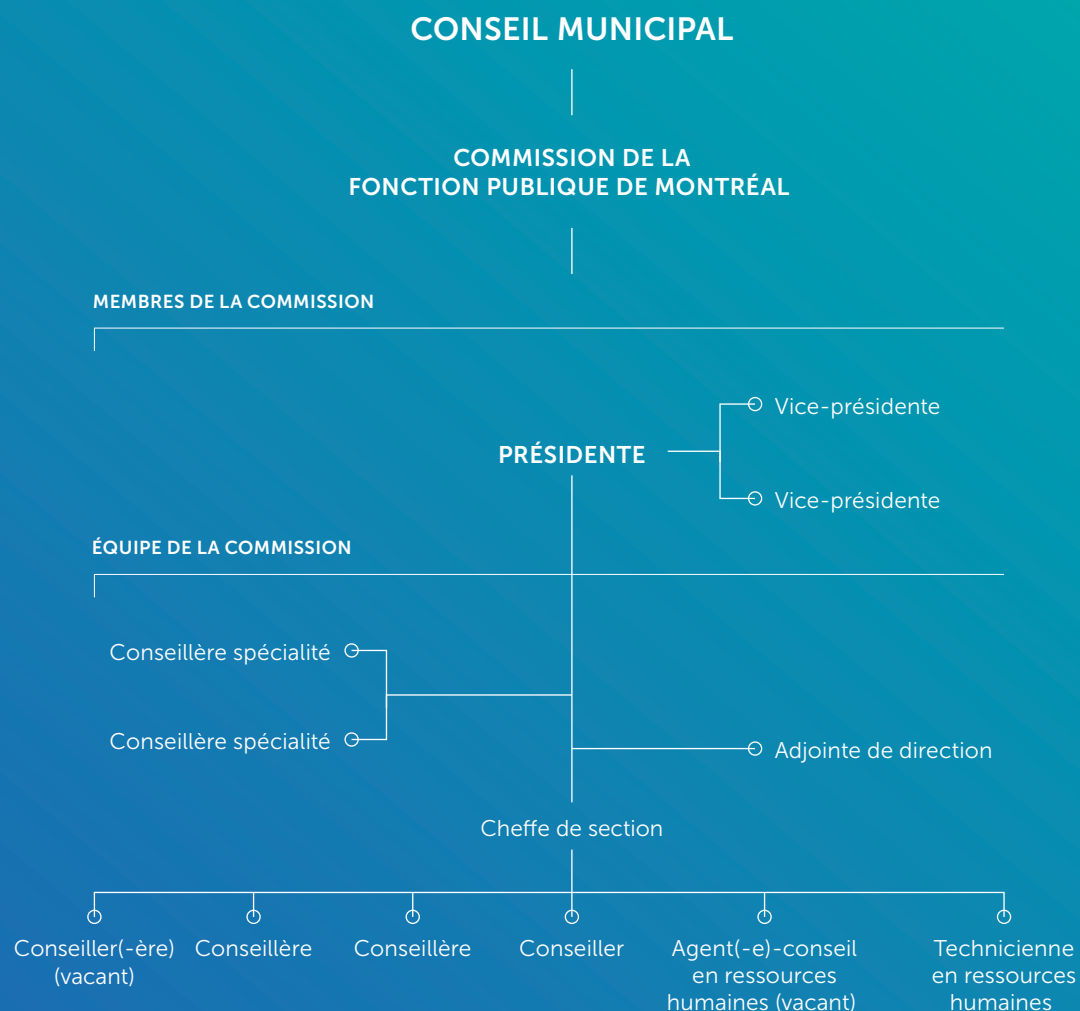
CONSEIL MUNICIPAL

COMMISSION DE LA FONCTION PUBLIQUE DE MONTRÉAL

MEMBRES DE LA COMMISSION

Vice-présidente

PRÉSIDENTE

Vice-présidente

ÉQUIPE DE LA COMMISSION

Conseillère spécialité

Conseillère spécialité

Adjointe de direction

Cheffe de section

Conseiller(-ère) (vacant)

Conseillère

Conseillère

Conseiller

Agent(-e)-conseil en ressources humaines (vacant)

Technicienne en ressources humaines